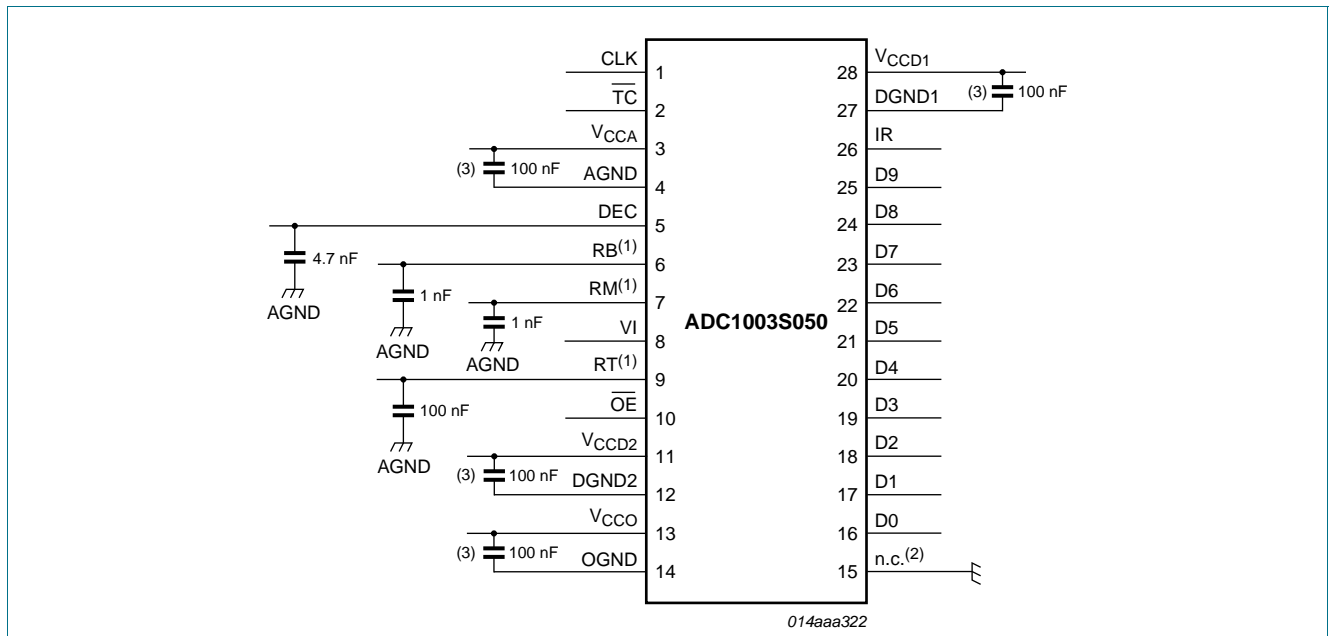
CLK
1
$\overline{TC}$
2
$V_{CCA}$
3
(3)
100 nF
AGND
4
DEC
5
4.7 nF
AGND
$RB^{(1)}$
6
1 nF
AGND
$RM^{(1)}$
7
1 nF
AGND
VI
8
$RT^{(1)}$
9
100 nF
AGND
$\overline{OE}$
10
$V_{CCD2}$
11
(3)
100 nF
DGND2
12
$V_{CCO}$
13
(3)
100 nF
OGND
14

ADC1003S050

28
$V_{CCD1}$
(3)
100 nF
27
DGND1
26
IR
25
D9
24
D8
23
D7
22
D6
21
D5
20
D4
19
D3
18
D2
17
D1
16
D0
15
n.c.$^{(2)}$

014aaa322